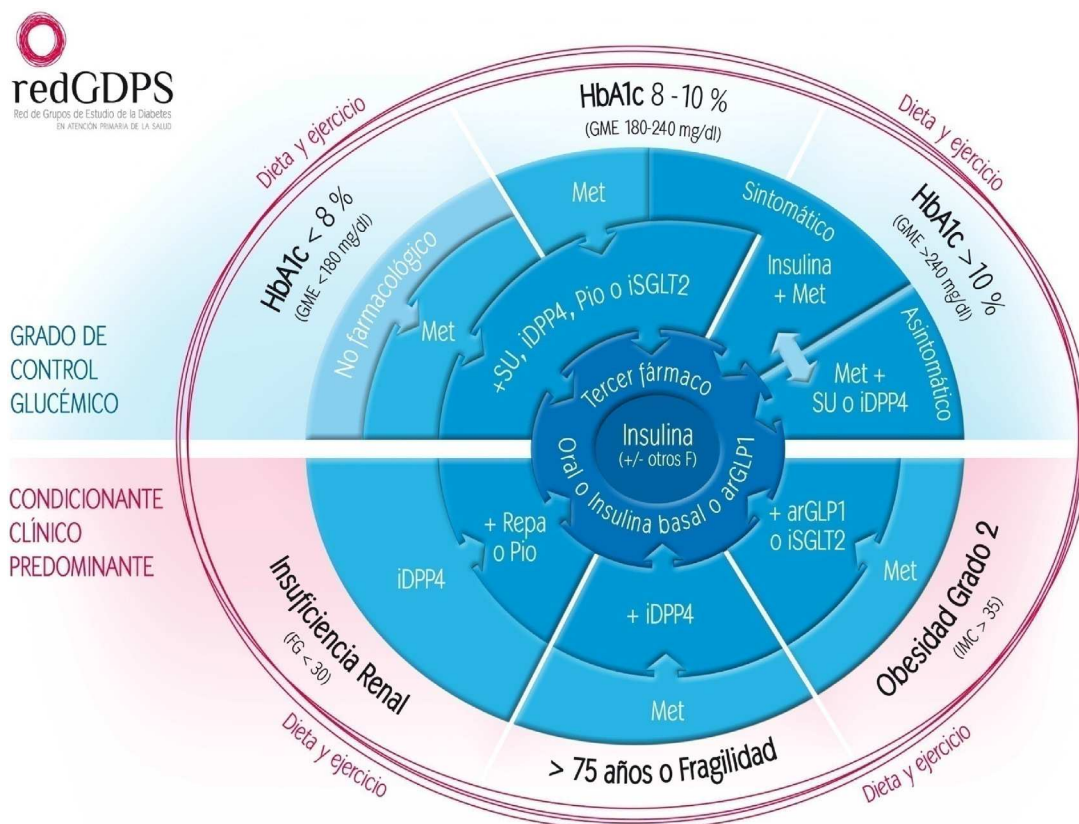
redGDPS
Red de Grupos de Estudio de la Diabetes
EN ATENCIÓN PRIMARIA DE LA SALUD

Dieta y ejercicio

HbA1c 8 - 10 %
(GME 180-240 mg/dl)

Dieta y ejercicio

HbA1c < 8 %
(GME < 180 mg/dl)

No farmacológico

Met

Met

+SU, iDPP4, Pio o iSGLT2

Sintomático

Insulina + Met

HbA1c > 10 %
(GME >240 mg/dl)

Asintomático

Met + SU o iDPP4

Tercer fármaco

Insulina
(+/- otros F)

Oral o Insulina basal o arGLP1

GRADO DE CONTROL GLUCÉMICO

CONDICIONANTE CLÍNICO PREDOMINANTE

iDPP4

+ Repa o Pio

+ arGLP1 o iSGLT2

Met

+ iDPP4

Met

Insuficiencia Renal
(FG < 30)

Obesidad Grado 2
(IMC > 35)

> 75 años o Fragilidad

Dieta y ejercicio

Dieta y ejercicio